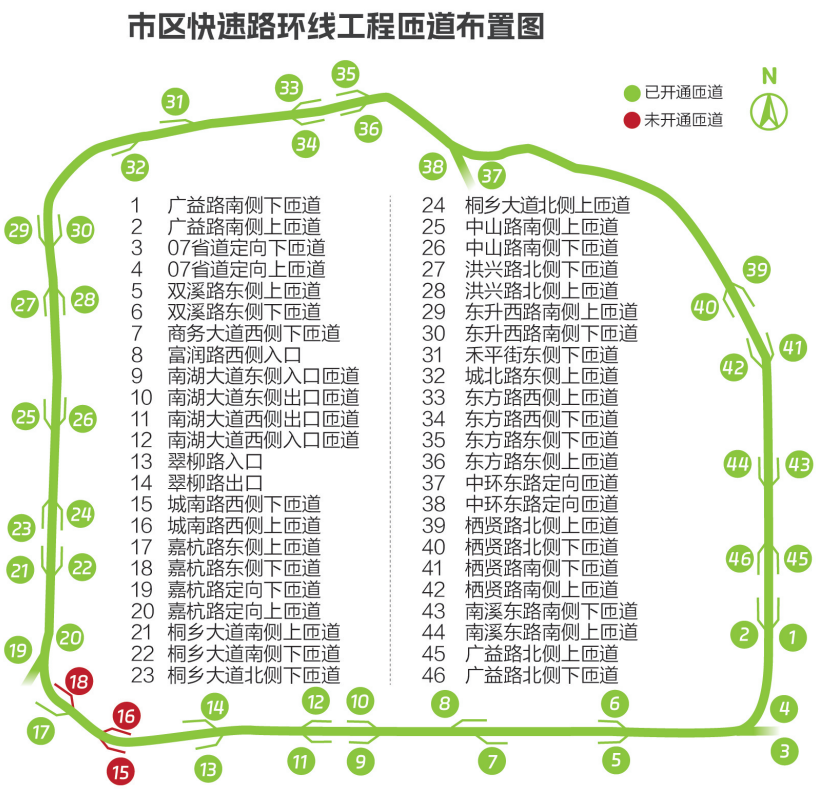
市区快速路环线工程匝道布置图

已开通匝道
未开通匝道
N

1 广益路南侧下匝道
2 广益路南侧上匝道
3 07省道定向下匝道
4 07省道定向上匝道
5 双溪路东侧上匝道
6 双溪路东侧下匝道
7 商务大道西侧下匝道
8 富润路西侧入口
9 南湖大道东侧入口匝道
10 南湖大道东侧出口匝道
11 南湖大道西侧出口匝道
12 南湖大道西侧入口匝道
13 翠柳路入口
14 翠柳路出口
15 城南路西侧下匝道
16 城南路西侧上匝道
17 嘉杭路东侧上匝道
18 嘉杭路东侧下匝道
19 嘉杭路定向下匝道
20 嘉杭路定向上匝道
21 桐乡大道南侧上匝道
22 桐乡大道南侧下匝道
23 桐乡大道北侧下匝道

24 桐乡大道北侧上匝道
25 中山路南侧上匝道
26 中山路南侧下匝道
27 洪兴路北侧下匝道
28 洪兴路北侧上匝道
29 东升西路南侧上匝道
30 东升西路南侧下匝道
31 禾平街东侧下匝道
32 城北路东侧上匝道
33 东方路西侧上匝道
34 东方路西侧下匝道
35 东方路东侧下匝道
36 东方路东侧上匝道
37 中环东路定向匝道
38 中环东路定向匝道
39 栖贤路北侧上匝道
40 栖贤路北侧下匝道
41 栖贤路南侧下匝道
42 栖贤路南侧上匝道
43 南溪东路南侧下匝道
44 南溪东路南侧上匝道
45 广益路北侧上匝道
46 广益路北侧下匝道

31 33 35 36 34 32 38 37 29 30 39 27 28 40 41 42 25 26 44 43 23 24 46 45 21 22 2 1 19 20 18 4 17 16 14 12 10 8 6 3 15 13 11 9 7 5